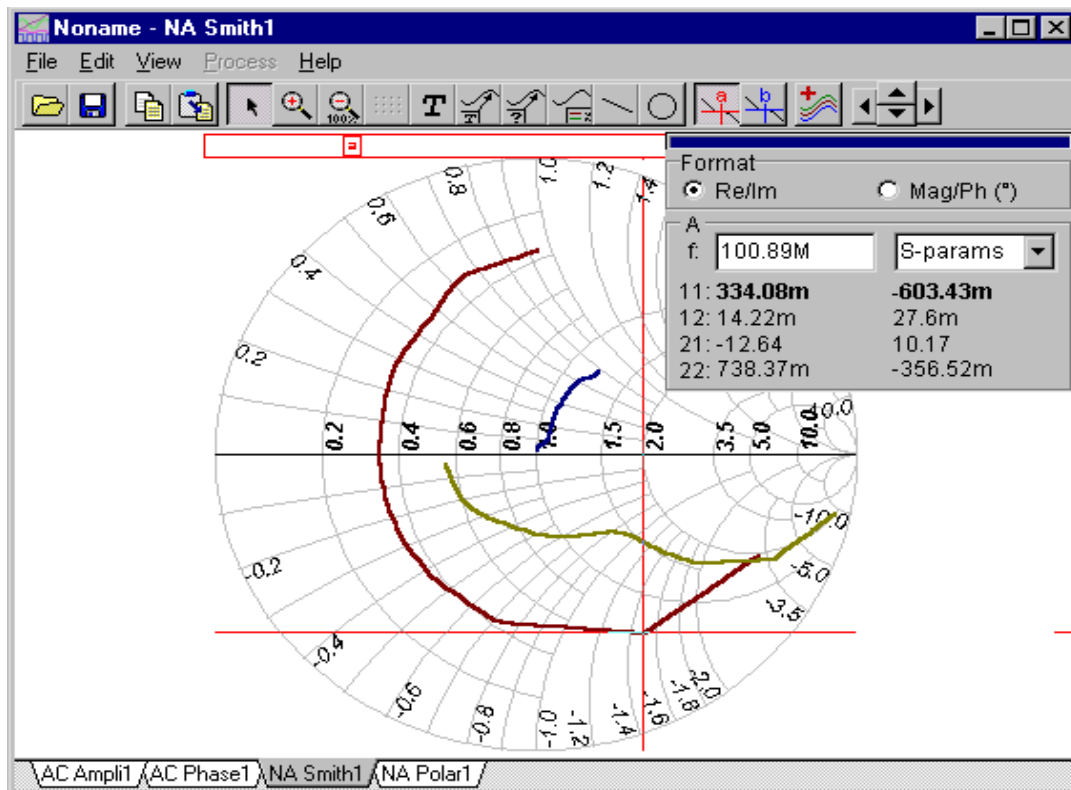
Noname - NA Smith1

File Edit View Process Help

a

Format
Re/Im Mag/Ph (°)

A
f: 100.89M S-params

11: **334.08m** **-603.43m**
12: 14.22m 27.6m
21: -12.64 10.17
22: 738.37m -356.52m

0.8 1.0 1.2 1.4
0.6
0.4
0.2
0.2 0.4 0.6 0.8 1.0 1.5 2.0 3.5 5.0 10.0 10.0
-10.0
-0.2
-5.0
3.5
-0.4
-0.6
-0.8
-1.0
-1.2
-1.4
-1.6
-1.8
-2.0

AC Ampli1 AC Phase1 NA Smith1 NA Polar1